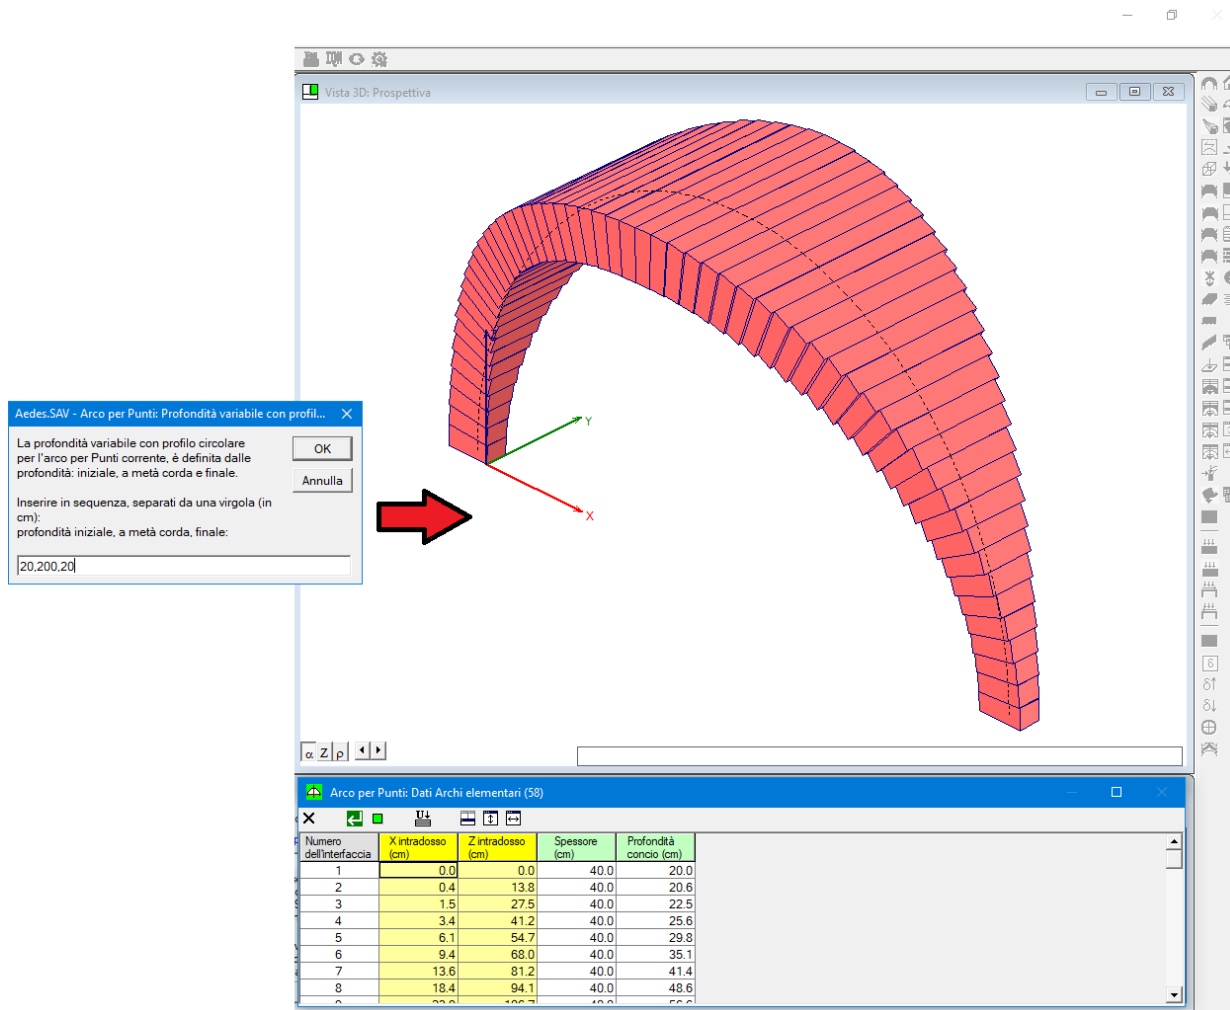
Vista 3D: Prospettiva

Y

X

Aedes.SAV - Arco per Punti: Profondità variabile con profil...

La profondità variabile con profilo circolare per l'arco per Punti corrente, è definita dalle profondità: iniziale, a metà corda e finale.

Inserire in sequenza, separati da una virgola (in cm):
profondità iniziale, a metà corda, finale:

OK

Annulla

20,200,20

α Z ρ

Arco per Punti: Dati Archi elementari (58)

| Numero dell'interfaccia | X intradosso (cm) | Z intradosso (cm) | Spessore (cm) | Profondità concio (cm) |
|---|---|---|---|---|
| 1 | 0.0 | 0.0 | 40.0 | 20.0 |
| 2 | 0.4 | 13.8 | 40.0 | 20.6 |
| 3 | 1.5 | 27.5 | 40.0 | 22.5 |
| 4 | 3.4 | 41.2 | 40.0 | 25.6 |
| 5 | 6.1 | 54.7 | 40.0 | 29.8 |
| 6 | 9.4 | 68.0 | 40.0 | 35.1 |
| 7 | 13.6 | 81.2 | 40.0 | 41.4 |
| 8 | 18.4 | 94.1 | 40.0 | 48.6 |
| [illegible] | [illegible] | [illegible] | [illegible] | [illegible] |